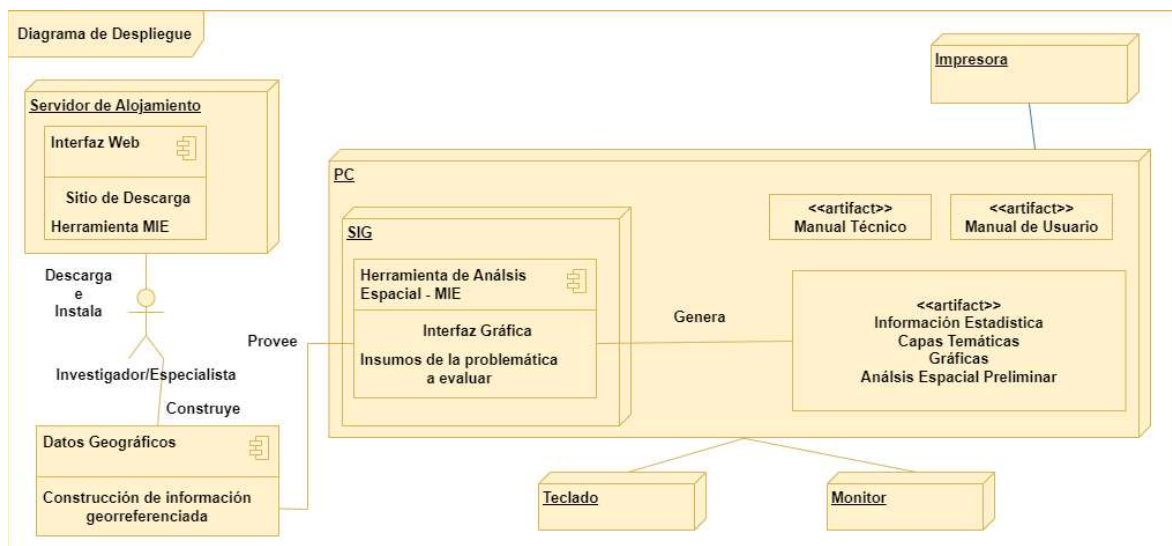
Diagrama de Despliegue

Impresora

Servidor de Alojamiento

Interfaz Web

Sitio de Descarga

Herramienta MIE

PC

<<artifact>>
Manual Técnico

<<artifact>>
Manual de Usuario

SIG

Herramienta de Análsis Espacial - MIE

Interfaz Gráfica

Insumos de la problemática a evaluar

Descarga
e
Instala

Provee

Genera

<<artifact>>
Información Estadística
Capas Temáticas
Gráficas
Análsis Espacial Preliminar

Investigador/Especialista

Construye

Datos Geográficos

Construcción de información georreferenciada

Teclado

Monitor